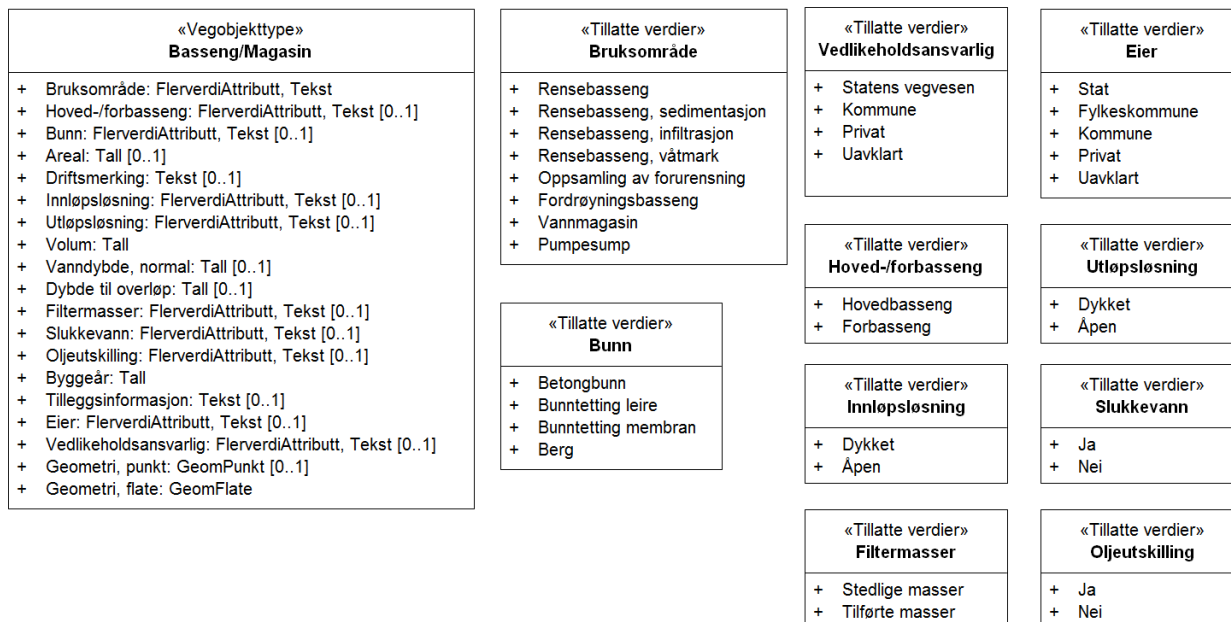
«Vegobjekttype»
**Basseng/Magasin**

+ Bruksområde: FlerverdiAttributt, Tekst
+ Hoved-/forbasseng: FlerverdiAttributt, Tekst [0..1]
+ Bunn: FlerverdiAttributt, Tekst [0..1]
+ Areal: Tall [0..1]
+ Driftsmerking: Tekst [0..1]
+ Innløpsløsning: FlerverdiAttributt, Tekst [0..1]
+ Utløpsløsning: FlerverdiAttributt, Tekst [0..1]
+ Volum: Tall
+ Vanndybde, normal: Tall [0..1]
+ Dybde til overløp: Tall [0..1]
+ Filtermasser: FlerverdiAttributt, Tekst [0..1]
+ Slukkevann: FlerverdiAttributt, Tekst [0..1]
+ Oljeutskilling: FlerverdiAttributt, Tekst [0..1]
+ Byggeår: Tall
+ Tilleggsinformasjon: Tekst [0..1]
+ Eier: FlerverdiAttributt, Tekst [0..1]
+ Vedlikeholdsansvarlig: FlerverdiAttributt, Tekst [0..1]
+ Geometri, punkt: GeomPunkt [0..1]
+ Geometri, flate: GeomFlate

«Tillatte verdier»
**Bruksområde**

+ Rensebasseng
+ Rensebasseng, sedimentasjon
+ Rensebasseng, infiltrasjon
+ Rensebasseng, våtmark
+ Oppsamling av forurensning
+ Fordrøyningsbasseng
+ Vannmagasin
+ Pumpesump

«Tillatte verdier»
**Bunn**

+ Betongbunn
+ Bunntetting leire
+ Bunntetting membran
+ Berg

«Tillatte verdier»
**Vedlikeholdsansvarlig**

+ Statens vegvesen
+ Kommune
+ Privat
+ Uavklart

«Tillatte verdier»
**Hoved-/forbasseng**

+ Hovedbasseng
+ Forbasseng

«Tillatte verdier»
**Innløpsløsning**

+ Dykket
+ Åpen

«Tillatte verdier»
**Filtermasser**

+ Stedlige masser
+ Tilførte masser

«Tillatte verdier»
**Eier**

+ Stat
+ Fylkeskommune
+ Kommune
+ Privat
+ Uavklart

«Tillatte verdier»
**Utløpsløsning**

+ Dykket
+ Åpen

«Tillatte verdier»
**Slukkevann**

+ Ja
+ Nei

«Tillatte verdier»
**Oljeutskilling**

+ Ja
+ Nei